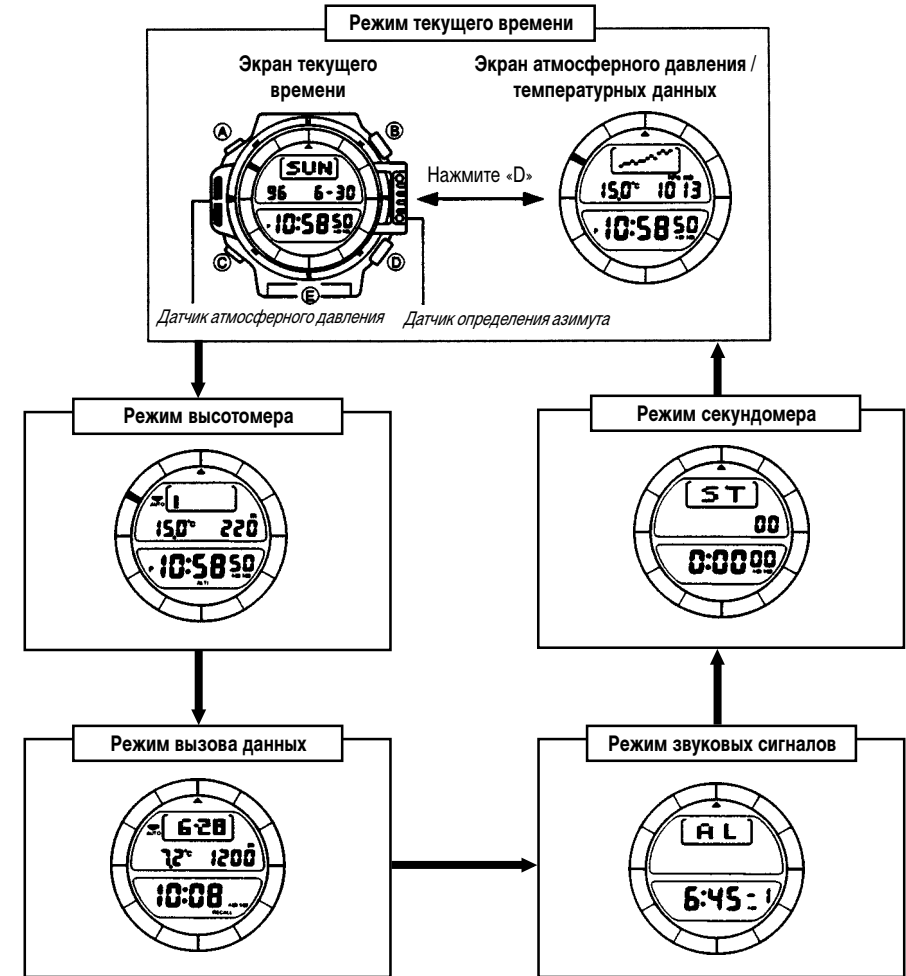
Режим текущего времени

Экран текущего времени

Экран атмосферного давления / температурных данных

A
B
C
D
E

SUN
96 6-30
10:58 50

Нажмите «D»

15,0°c 1013
10:58 50

Датчик атмосферного давления

Датчик определения азимута

Режим высотомера

1
15,0°c 220
10:58 50

Режим секундомера

ST
00
0:00 00

Режим вызова данных

6-28
7,2°c 1200
10:08

Режим звуковых сигналов

AL
6:45 1